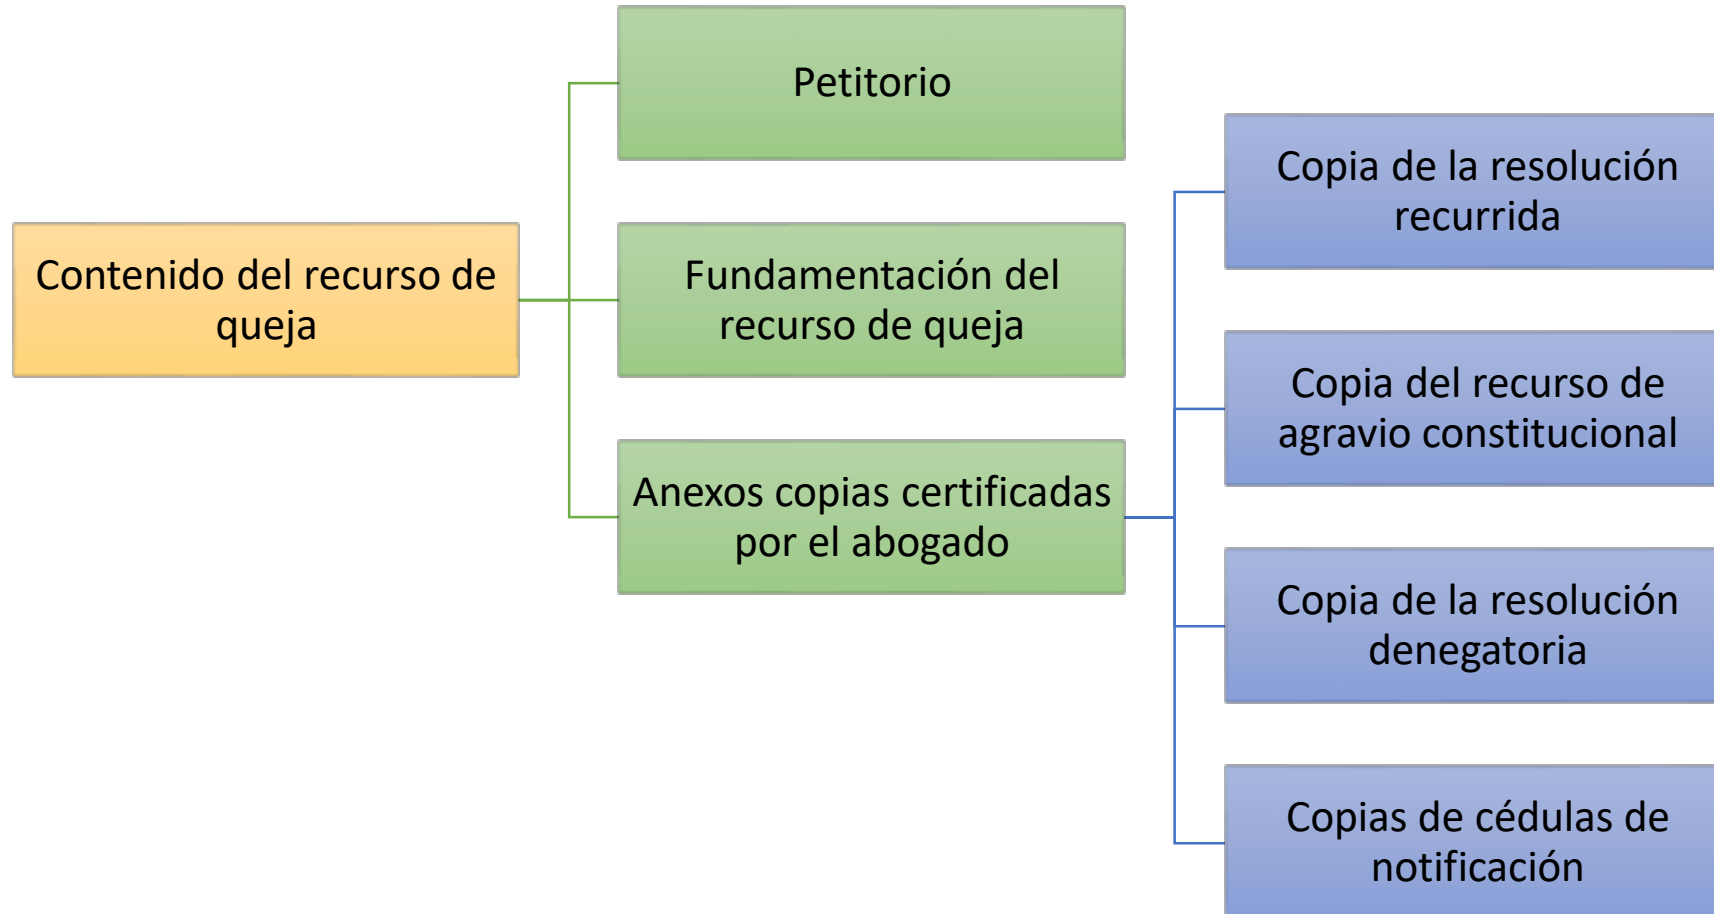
Contenido del recurso de queja

Petitorio

Fundamentación del recurso de queja

Anexos copias certificadas por el abogado

Copia de la resolución recurrida

Copia del recurso de agravio constitucional

Copia de la resolución denegatoria

Copias de cédulas de notificación